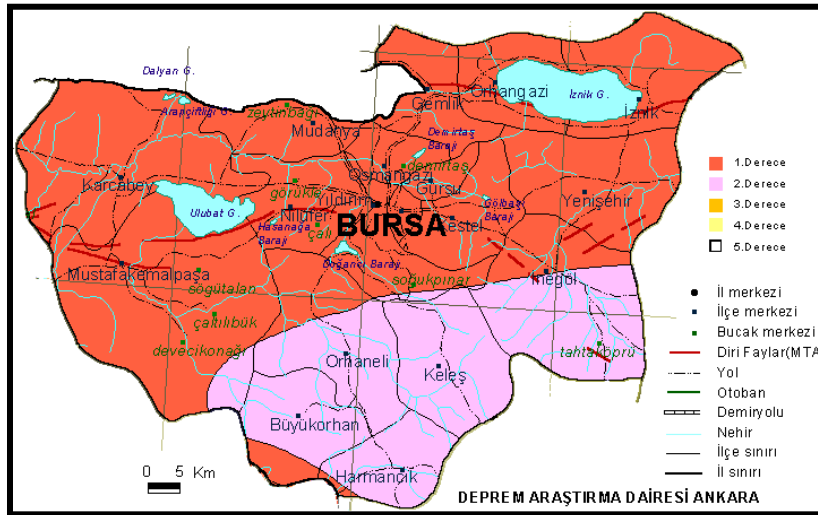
Dalyan G.

Araçürlüğü G.

zeytinbağı

Mudanya

Gemlik

Orhangazi

İznik G.

İznik

Demirtaş Barajı

demirtaş

Osmangazi

Karacabey

görükle

Yıldırım

Gürsu

Ulubat G.

Nilüfer

BURSA

Hasanağa Barajı

çalı

Kestel

Gölbaşı Barajı

Yenişehir

Mustafakemalpaşa

Doğancı Barajı

soğukpınar

İnegöl

söğütalan

çaltılıbük

devecikonağı

Orhaneli

Keleş

tahtaköprü

Büyükorhan

Harmancık

0 5 Km

DEPREM ARAŞTIRMA DAİRESİ ANKARA

1.Derece

2.Derece

3.Derece

4.Derece

5.Derece

İl merkezi

İlçe merkezi

Bucak merkezi

Diri Faylar(MTA

Yol

Otoban

Demiryolu

Nehir

İlçe sınırı

İl sınırı